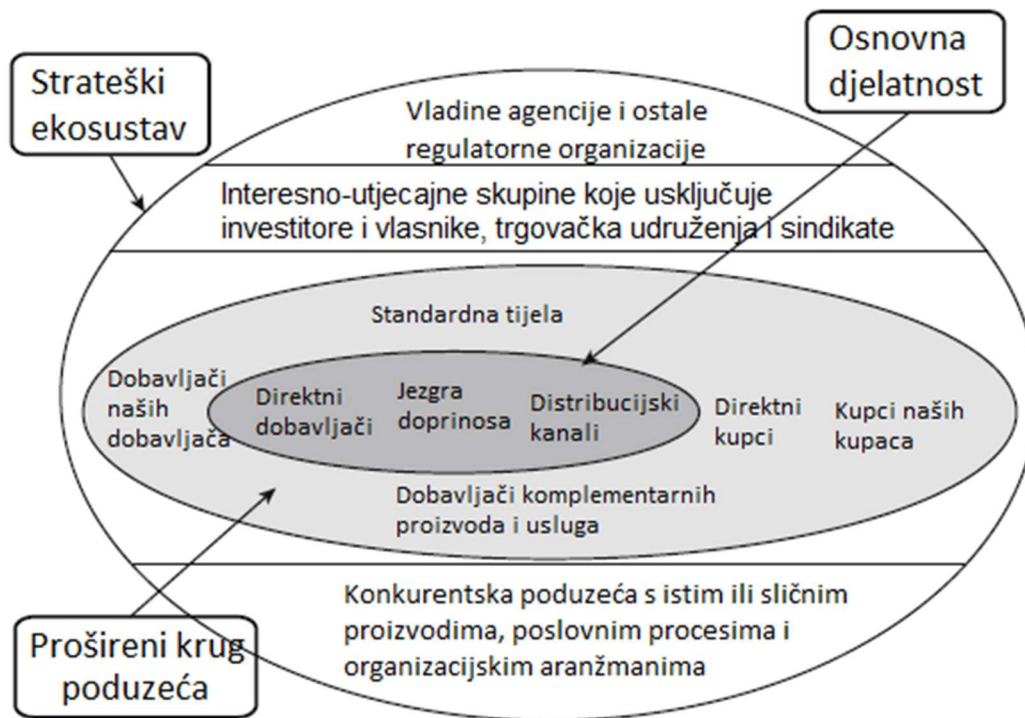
Strateški ekosustav

Osnovna djelatnost

Vladine agencije i ostale regulatorne organizacije

Interesno-utjecajne skupine koje uskljućuje investitore i vlasnike, trgovačka udruženja i sindikate

Standardna tijela

Dobavljači naših dobavljača

Direktni dobavljači

Jezgra doprinosa

Distribucijski kanali

Direktni kupci

Kupci naših kupaca

Dobavljači komplementarnih proizvoda i usluga

Konkurentska poduzeća s istim ili sličnim proizvodima, poslovnim procesima i organizacijskim aranžmanima

Prošireni krug poduzeća